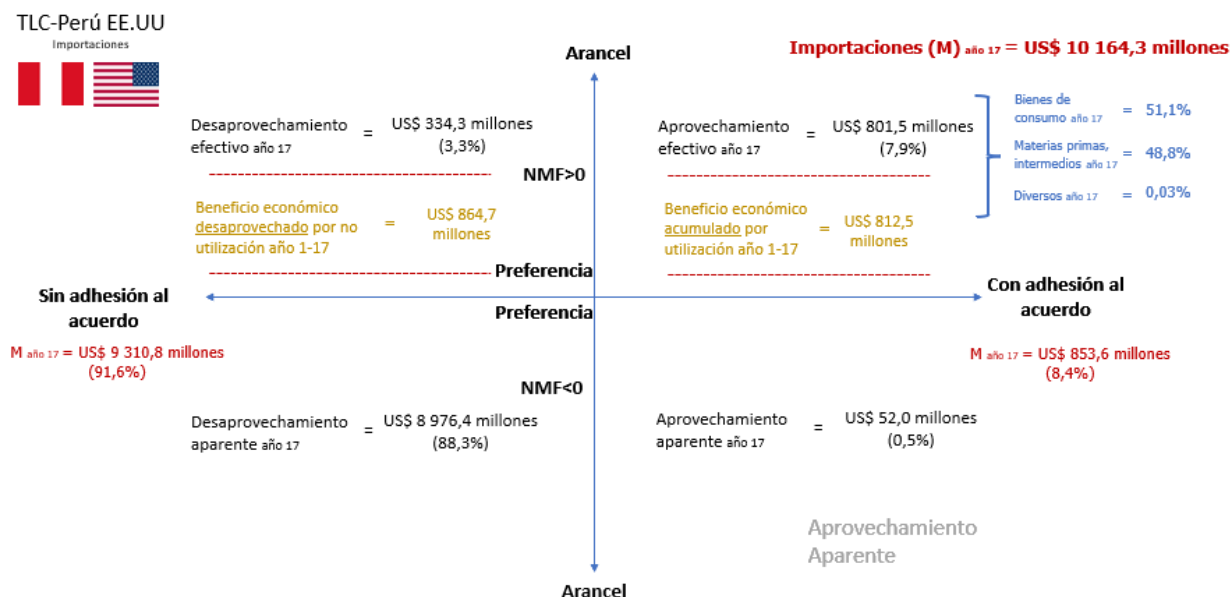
TLC-Perú EE.UU
Importaciones

Arancel

Importaciones (M) año 17 = US$ 10 164,3 millones

Desaprovechamiento efectivo año 17 = US$ 334,3 millones (3,3%)

Aprovechamiento efectivo año 17 = US$ 801,5 millones (7,9%)

Bienes de consumo año 17 = 51,1%
Materias primas, intermedios año 17 = 48,8%
Diversos año 17 = 0,03%

NMF>0

Beneficio económico desaprovechado por no utilización año 1-17 = US$ 864,7 millones

Beneficio económico acumulado por utilización año 1-17 = US$ 812,5 millones

Preferencia

Sin adhesión al acuerdo

Con adhesión al acuerdo

Preferencia

M año 17 = US$ 9 310,8 millones (91,6%)

M año 17 = US$ 853,6 millones (8,4%)

NMF<0

Desaprovechamiento aparente año 17 = US$ 8 976,4 millones (88,3%)

Aprovechamiento aparente año 17 = US$ 52,0 millones (0,5%)

Aprovechamiento Aparente

Arancel